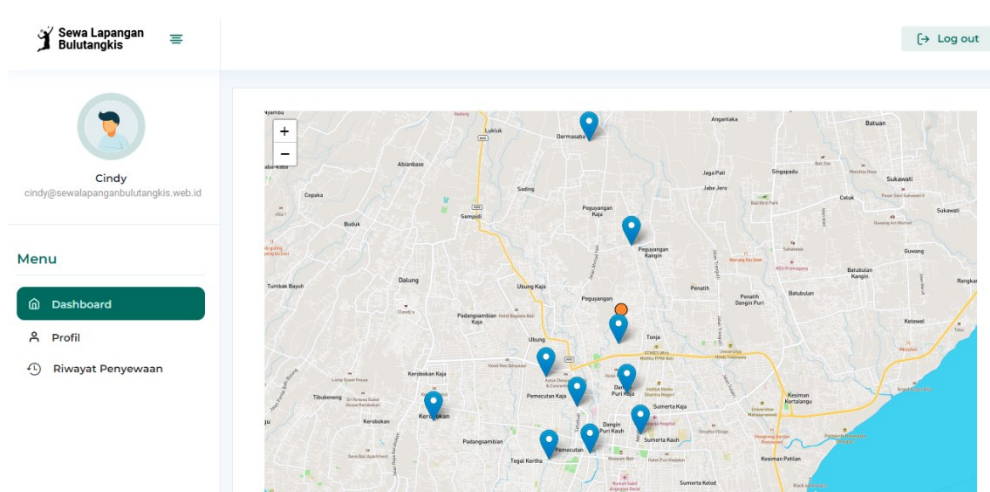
Sewa Lapangan Bulutangkis

Log out

Cindy
cindy@sewalapanganbulutangkis.web.id

Menu

Dashboard
Profil
Riwayat Penyewaan

+
−

Lukluk
Darmasaba
Angantaka
Batuan
Abianbase
Jaga Pati
Singapadu
Sukawati
Jabe Jero
Sading
Celuk
Sempidi
Sukawati
Buduk
Peguyangan Kaja
Peguyangan Kangin
Dalung
Penatih
Batubulan Kangin
Ubung Kaja
Penatih Dangin Puri
Batubulan
Padangsambian Kaja
Peguyangan
Ketewel
Tonja
Ubung
Kerobokan Kaja
Pemecutan Kaja
Dangin Puri Kaja
Sumerta Kaja
Kesiman Kertalangu
Kerobokan
Dangin Puri Kauh
Sumerta Kauh
Padangsambian
Pemecutan
Tegal Kertha
Kesiman Petilan
Sumerta Kelod
Tumbak Bayuh
Tibubeneng
Rangkan